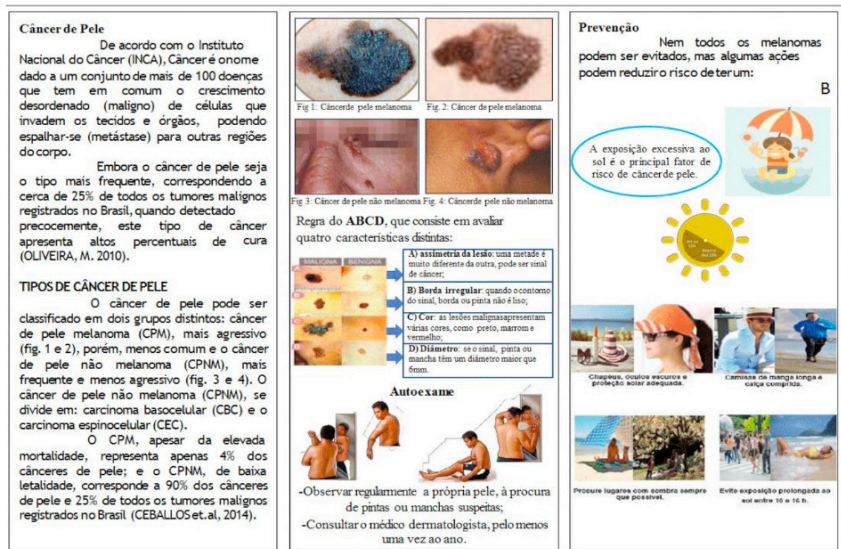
Câncer de Pele

De acordo com o Instituto Nacional do Câncer (INCA), Câncer é onome dado a um conjunto de mais de 100 doenças que tem em comum o crescimento desordenado (maligno) de células que invadem os tecidos e órgãos, podendo espalhar-se (metástase) para outras regiões do corpo.

Embora o câncer de pele seja o tipo mais frequente, correspondendo a cerca de 25% de todos os tumores malignos registrados no Brasil, quando detectado precocemente, este tipo de câncer apresenta altos percentuais de cura (OLIVEIRA, M. 2010).

TIPOS DE CÂNCER DE PELE

O câncer de pele pode ser classificado em dois grupos distintos: câncer de pele melanoma (CPM), mais agressivo (fig. 1 e 2), porém, menos comum e o câncer de pele não melanoma (CPNM), mais frequente e menos agressivo (fig. 3 e 4). O câncer de pele não melanoma (CPNM), se divide em: carcinoma basocelular (CBC) e o carcinoma espinocelular (CEC).

O CPM, apesar da elevada mortalidade, representa apenas 4% dos cânceres de pele; e o CPNM, de baixa letalidade, corresponde a 90% dos cânceres de pele e 25% de todos os tumores malignos registrados no Brasil (CEBALLOS et.al, 2014).

Fig 1: Câncerde pele melanoma Fig. 2: Câncer de pele melanoma

Fig 3: Câncer de pele não melanoma Fig. 4: Câncerde pele não melanoma

Regra do ABCD, que consiste em avaliar quatro características distintas:

MALIGNA BENIGNA

A) assimetria da lesão: uma metade é muito diferente da outra, pode ser sinal de câncer;

B) Borda irregular: quando o contorno do sinal, borda ou pinta não é liso;

C) Cor: as lesões malignasapresentam várias cores, como preto, marrom e vermelho;

D) Diâmetro: se o sinal, pinta ou mancha têm um diâmetro maior que 6mm.

Autoexame

-Observar regularmente a própria pele, à procura de pintas ou manchas suspeitas;

-Consultar o médico dermatologista, pelo menos uma vez ao ano.

Prevenção

Nem todos os melanomas podem ser evitados, mas algumas ações podem reduzir o risco de terum:

B

A exposição excessiva ao sol é o principal fator de risco de câncerde pele.

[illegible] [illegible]

Chapéus, óculos escuros e proteção solar adequada.

Camisas de manga longa e calça comprida.

Procure lugares com sombra sempre que possível.

Evite exposição prolongada ao sol entre 10 e 16 h.